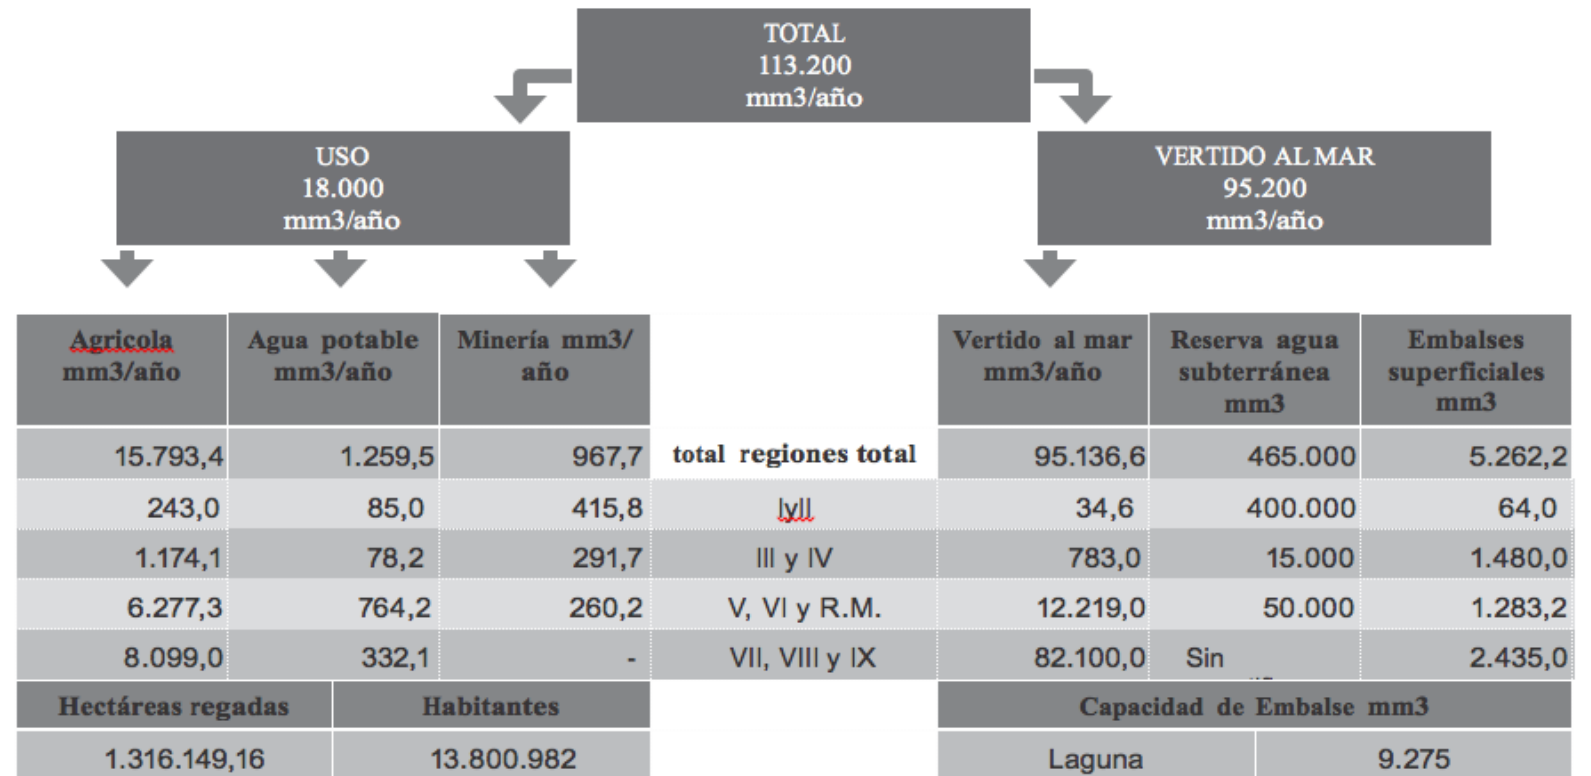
TOTAL
113.200
mm3/año

USO
18.000
mm3/año

VERTIDO AL MAR
95.200
mm3/año

| Agricola mm3/año | Agua potable mm3/año | Minería mm3/año | | Vertido al mar mm3/año | Reserva agua subterránea mm3 | Embalses superficiales mm3 |
|---|---|---|---|---|---|---|
| 15.793,4 | 1.259,5 | 967,7 | total regiones total | 95.136,6 | 465.000 | 5.262,2 |
| 243,0 | 85,0 | 415,8 | IyII | 34,6 | 400.000 | 64,0 |
| 1.174,1 | 78,2 | 291,7 | III y IV | 783,0 | 15.000 | 1.480,0 |
| 6.277,3 | 764,2 | 260,2 | V, VI y R.M. | 12.219,0 | 50.000 | 1.283,2 |
| 8.099,0 | 332,1 | - | VII, VIII y IX | 82.100,0 | Sin | 2.435,0 |

| Hectáreas regadas | Habitantes |
|---|---|
| 1.316.149,16 | 13.800.982 |

| Capacidad de Embalse mm3 | |
|---|---|
| Laguna | 9.275 |